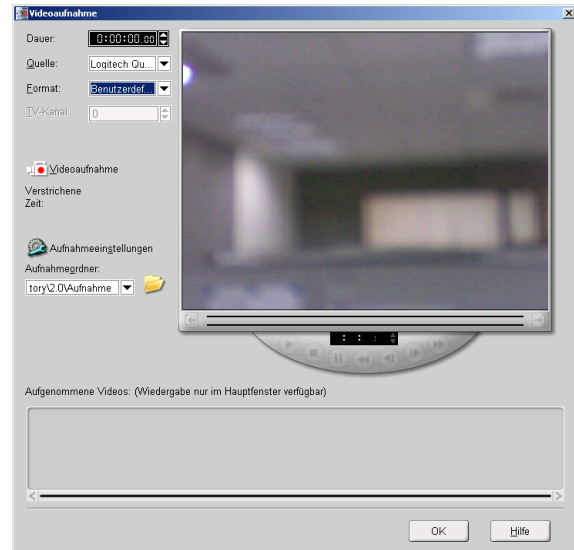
Videoaufnahme

Dauer: 0:00:00:00

Quelle: Logitech Qu...

Format: Benutzerdef...

TV-Kanal: 0

Videoaufnahme

Verstrichene Zeit:

Aufnahmeeinstellungen

Aufnahmeordner:

tory\2.0\Aufnahme

Aufgenommene Videos: (Wiedergabe nur im Hauptfenster verfügbar)

OK

Hilfe